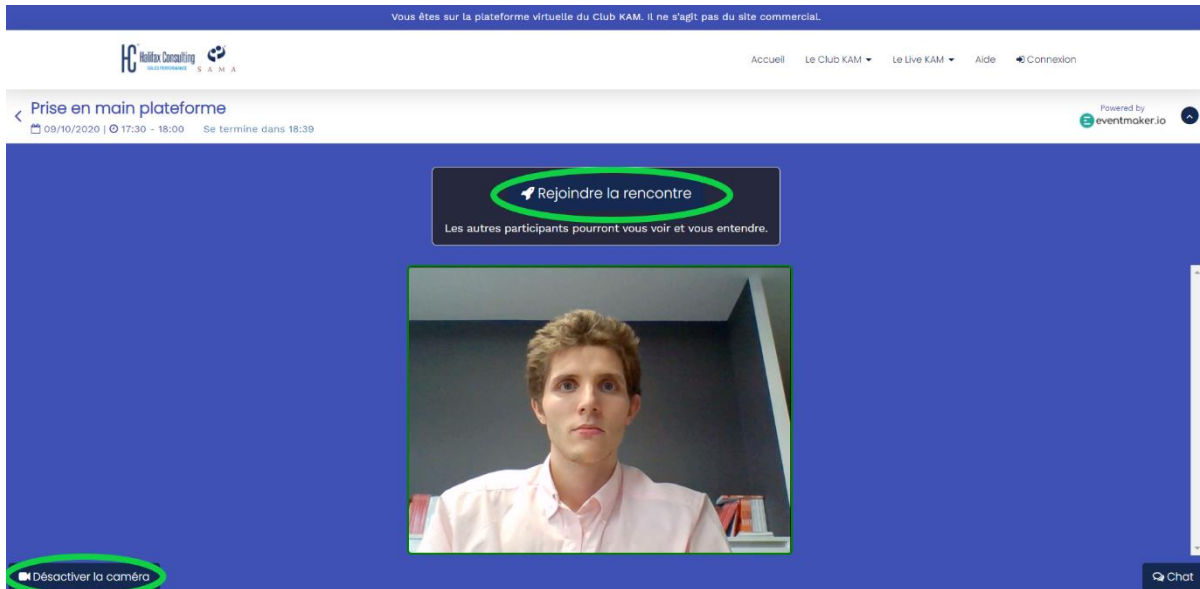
Vous êtes sur la plateforme virtuelle du Club KAM. Il ne s'agit pas du site commercial.

HC Halifax Consulting SALES PERFORMANCE SAMA

Accueil Le Club KAM Le Live KAM Aide Connexion

Prise en main plateforme
09/10/2020 | 17:30 - 18:00 Se termine dans 18:39

Powered by
eventmaker.io

Rejoindre la rencontre
Les autres participants pourront vous voir et vous entendre.

Désactiver la caméra

Chat